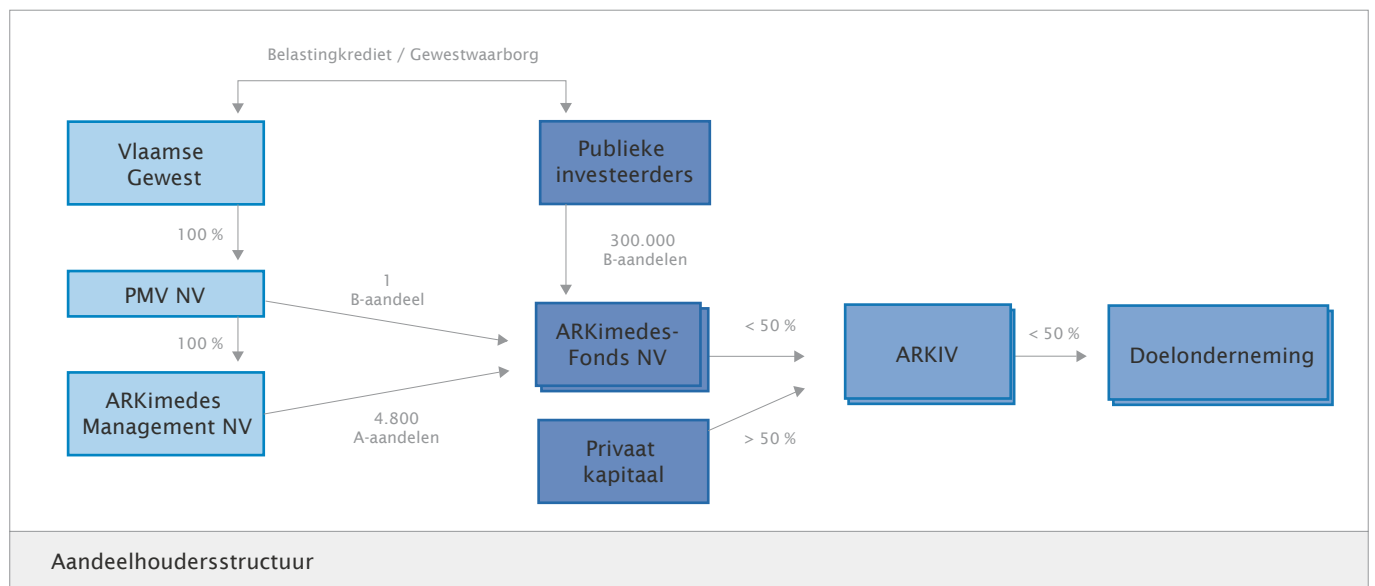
Belastingkrediet / Gewestwaarborg

Vlaamse Gewest

Publieke investeerders

100 %

300.000 B-aandelen

PMV NV

1 B-aandeel

ARKimedes-Fonds NV

< 50 %

ARKIV

< 50 %

Doelonderneming

100 %

ARKimedes Management NV

4.800 A-aandelen

Privaat kapitaal

> 50 %

Aandeelhoudersstructuur